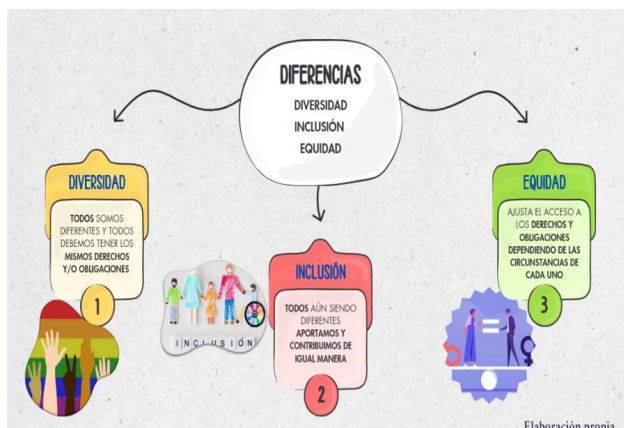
DIFERENCIAS
DIVERSIDAD
INCLUSIÓN
EQUIDAD

DIVERSIDAD
TODOS SOMOS DIFERENTES Y TODOS DEBEMOS TENER LOS MISMOS DERECHOS Y/O OBLIGACIONES
1

INCLUSIÓN

INCLUSIÓN
TODOS AÚN SIENDO DIFERENTES APORTAMOS Y CONTRIBUIMOS DE IGUAL MANERA
2

EQUIDAD
AJUSTA EL ACCESO A LOS DERECHOS Y OBLIGACIONES DEPENDIENDO DE LAS CIRCUNSTANCIAS DE CADA UNO
3

Elaboración propia